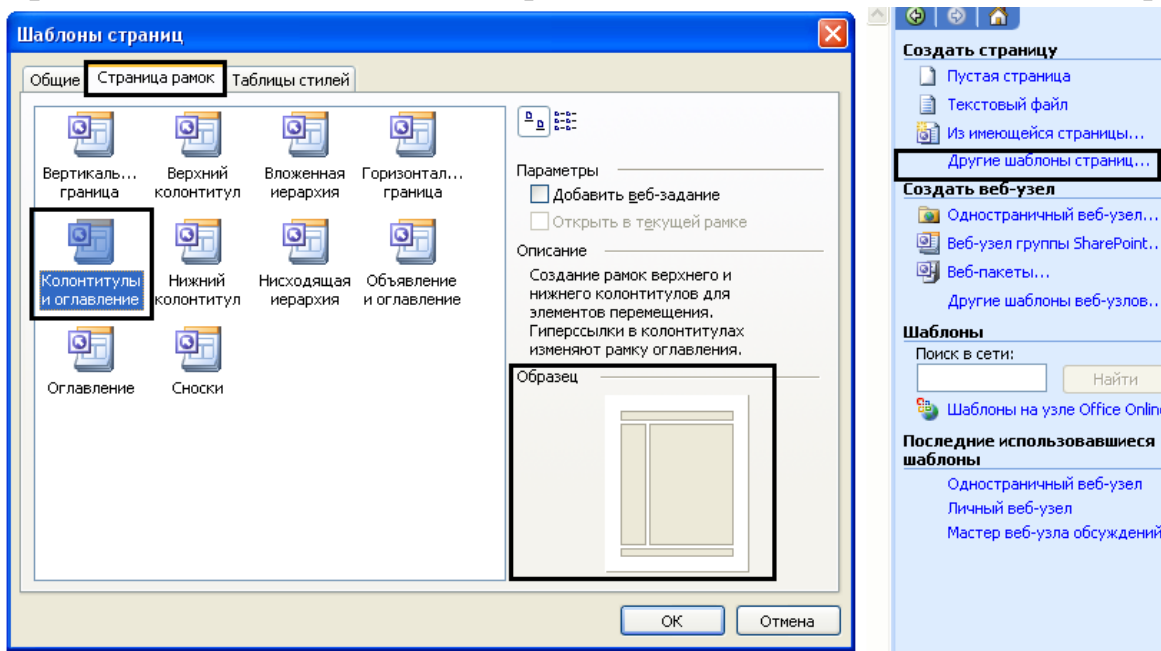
Шаблоны страниц

Общие | Страница рамок | Таблицы стилей

Вертикаль... граница
Верхний колонтитул
Вложенная иерархия
Горизонтал... граница
Колонтитулы и оглавление
Нижний колонтитул
Нисходящая иерархия
Объявление и оглавление
Оглавление
Сноски

Параметры
Добавить веб-задание
Открыть в текущей рамке

Описание
Создание рамок верхнего и нижнего колонтитулов для элементов перемещения. Гиперссылки в колонтитулах изменяют рамку оглавления.

Образец

ОК
Отмена

Создать страницу
Пустая страница
Текстовый файл
Из имеющейся страницы...
Другие шаблоны страниц...
Создать веб-узел
Одностраничный веб-узел...
Веб-узел группы SharePoint...
Веб-пакеты...
Другие шаблоны веб-узлов...
Шаблоны
Поиск в сети:
Найти
Шаблоны на узле Office Onlin
Последние использовавшиеся шаблоны
Одностраничный веб-узел
Личный веб-узел
Мастер веб-узла обсуждений